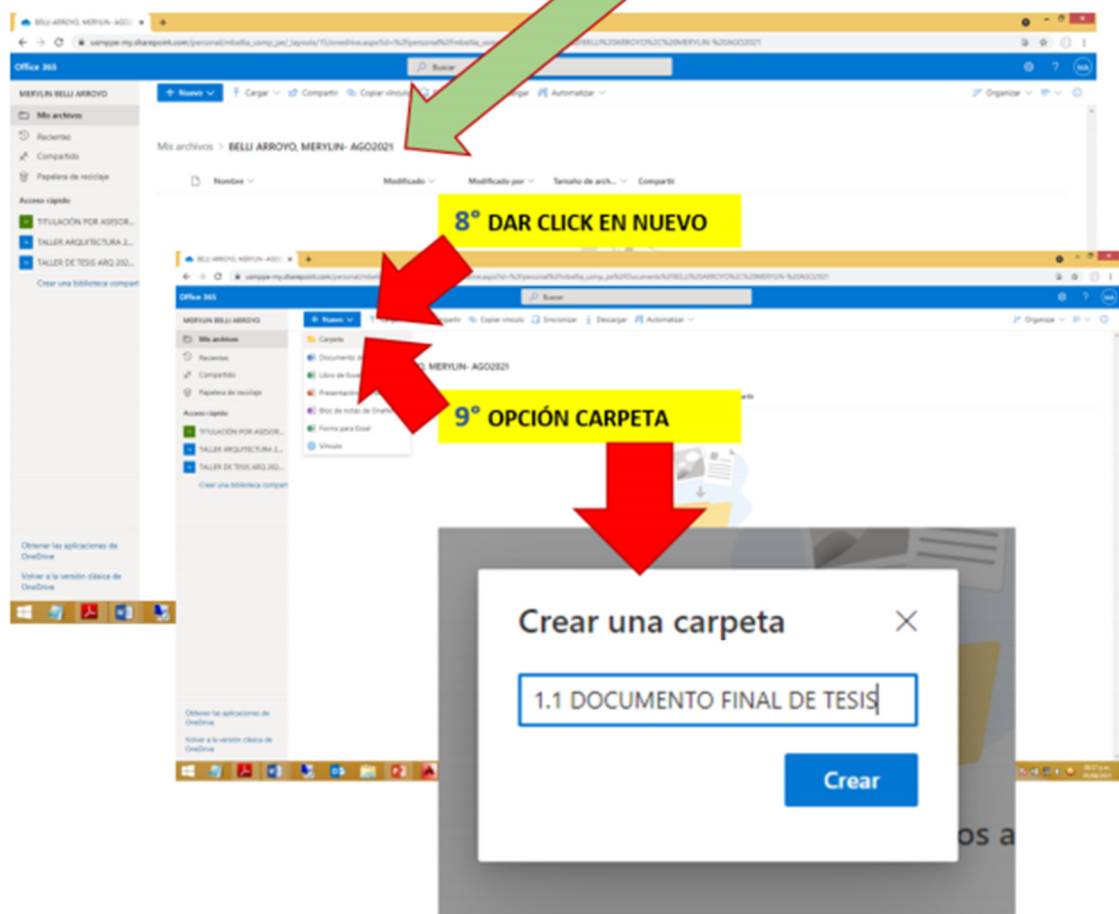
BELLI ARROYO, MERYLIN- AGO

usmppe-my.sharepoint.com/personal/mbellia_usmp_pe/_layouts/15/onedrive.aspx?id=%2Fpersonal%2Fmbellia_usmp_pe%2FDocuments%2FBELLI%20ARROYO%2C%20MERYLIN-%20AGO2021

Office 365

Buscar

MERYLIN BELLI ARROYO

Mis archivos
Recientes
Compartido
Papelera de reciclaje

Acceso rápido
TITULACIÓN POR ASESOR...
TALLER ARQUITECTURA 2...
TALLER DE TESIS ARQ 202...
Crear una biblioteca compart

Obtener las aplicaciones de OneDrive
Volver a la versión clásica de OneDrive

+ Nuevo
Cargar
Compartir
Copiar vínculo
Descargar
Automatizar
Organizar

Mis archivos > BELLI ARROYO, MERYLIN- AGO2021

Nombre
Modificado
Modificado por
Tamaño de arch...
Compartir

8° DAR CLICK EN NUEVO

+ Nuevo
Cargar
Compartir
Copiar vínculo
Sincronizar
Descargar
Automatizar
Organizar

Carpeta
Documento de Word
Libro de Excel
Presentación
Bloc de notas de OneNote
Forms para Excel
Vínculo

BELLI ARROYO, MERYLIN- AGO2021

9° OPCIÓN CARPETA

Crear una carpeta

1.1 DOCUMENTO FINAL DE TESIS

Crear

os a